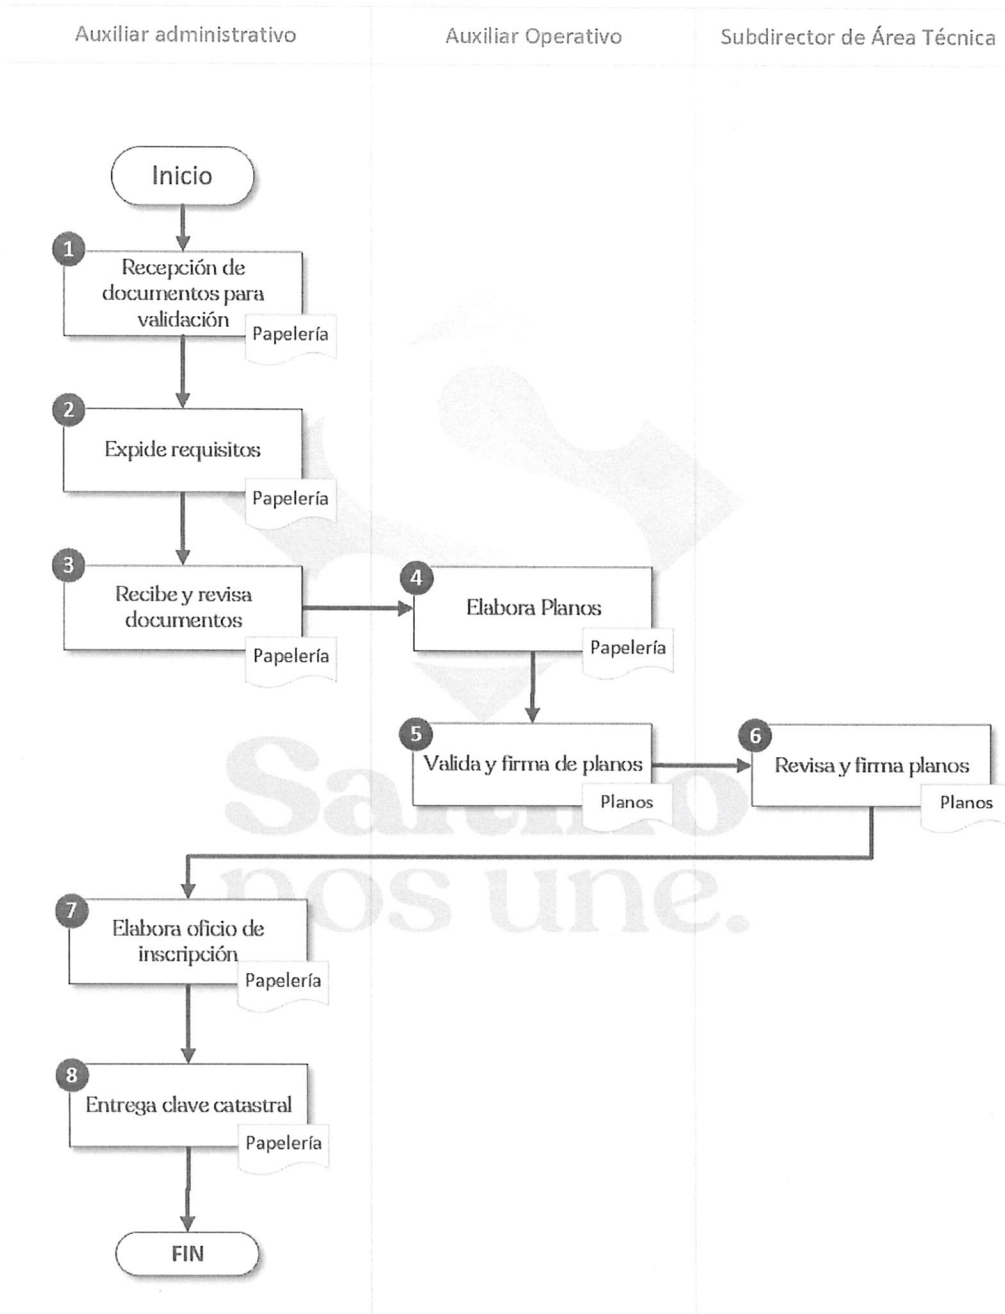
Auxiliar administrativo

Auxiliar Operativo

Subdirector de Área Técnica

Inicio

1 Recepción de documentos para validación
Papelería

2 Expide requisitos
Papelería

3 Recibe y revisa documentos
Papelería

4 Elabora Planos
Papelería

5 Valida y firma de planos
Planos

6 Revisa y firma planos
Planos

7 Elabora oficio de inscripción
Papelería

8 Entrega clave catastral
Papelería

FIN

Saltillo nos une.